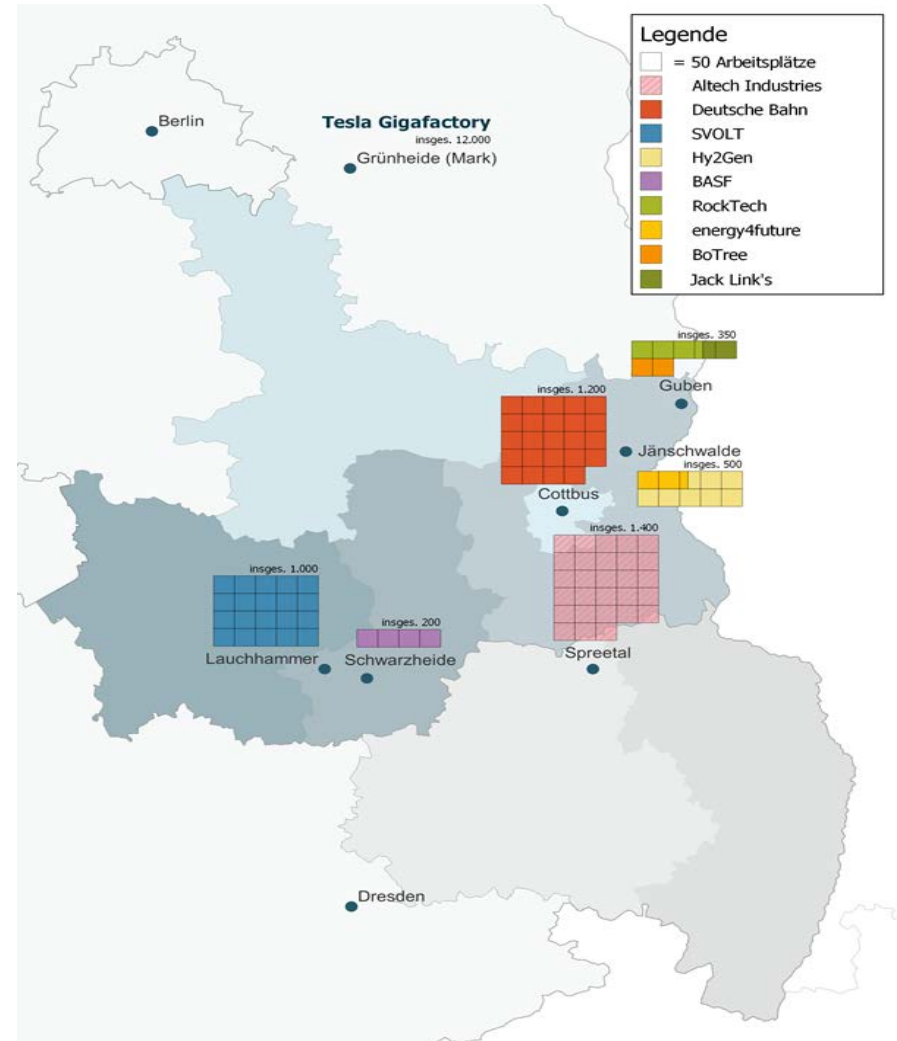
Legende
= 50 Arbeitsplätze
Altech Industries
Deutsche Bahn
SVOLT
Hy2Gen
BASF
RockTech
energy4future
BoTree
Jack Link's

Berlin
Tesla Gigafactory
insges. 12.000
Grünheide (Mark)

insges. 350
Guben
insges. 1.200
Jänschwalde
insges. 500
Cottbus
insges. 1.400
insges. 1.000
insges. 200
Lauchhammer
Schwarzheide
Spreetal
Dresden